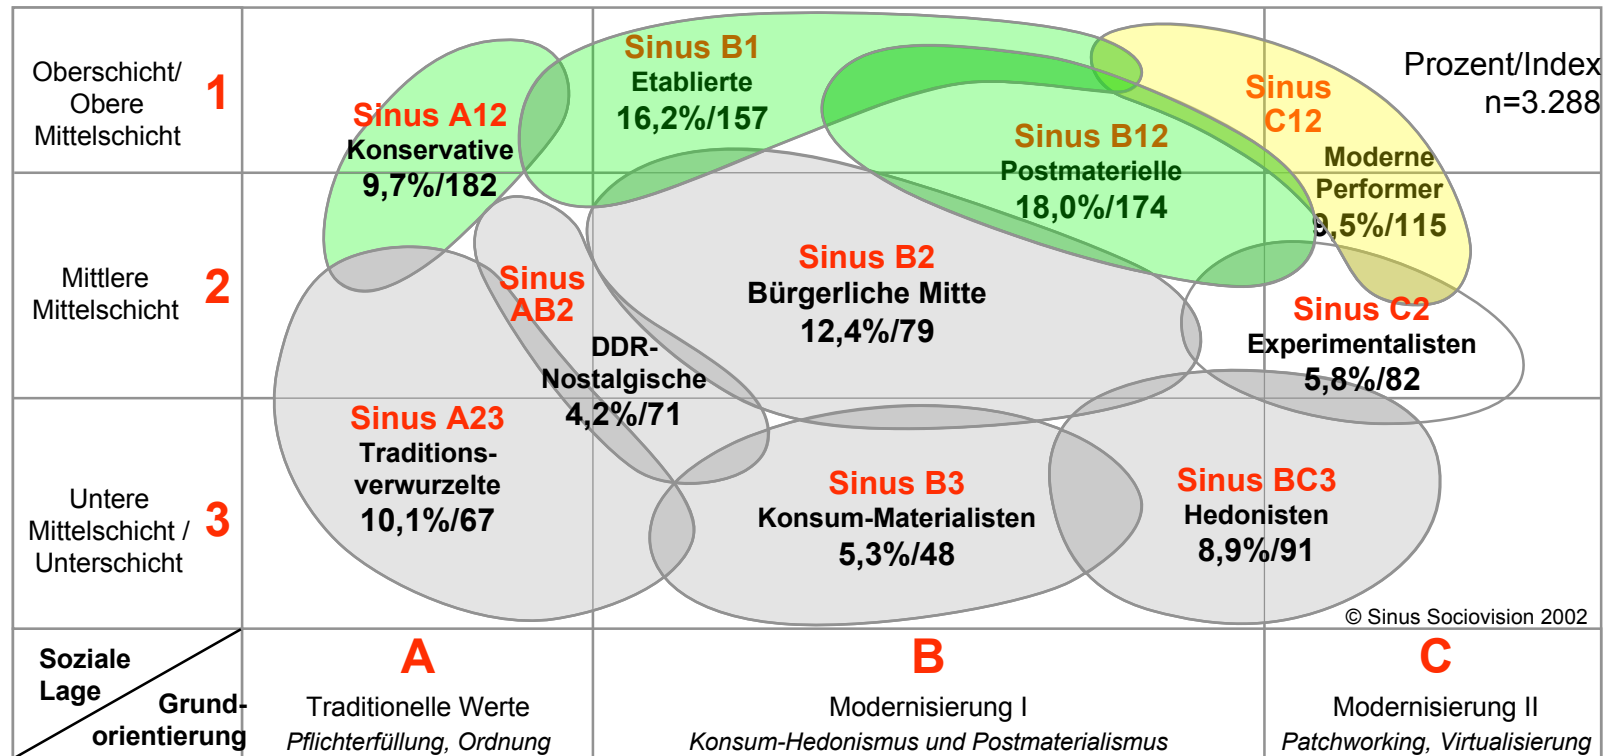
Oberschicht/ Obere Mittelschicht 1

Mittlere Mittelschicht 2

Untere Mittelschicht / Unterschicht 3

Prozent/Index n=3.288

Sinus A12 Konservative 9,7%/182

Sinus B1 Etablierte 16,2%/157

Sinus B12 Postmaterielle 18,0%/174

Sinus C12 Moderne Performer 9,5%/115

Sinus AB2 DDR-Nostalgische 4,2%/71

Sinus B2 Bürgerliche Mitte 12,4%/79

Sinus C2 Experimentalisten 5,8%/82

Sinus A23 Traditionsverwurzelte 10,1%/67

Sinus B3 Konsum-Materialisten 5,3%/48

Sinus BC3 Hedonisten 8,9%/91

© Sinus Sociovision 2002

Soziale Lage

Grundorientierung

A
Traditionelle Werte
*Pflichterfüllung, Ordnung*

B
Modernisierung I
*Konsum-Hedonismus und Postmaterialismus*

C
Modernisierung II
*Patchworking, Virtualisierung*